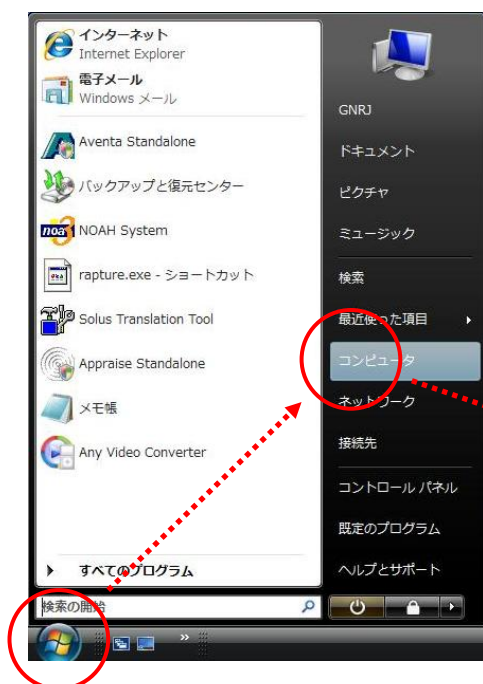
インターネット
Internet Explorer
電子メール
Windows メール
Aventa Standalone
バックアップと復元センター
noa NOAH System
rapture.exe - ショートカット
Solus Translation Tool
Appraise Standalone
メモ帳
Any Video Converter
すべてのプログラム
検索の開始

GNRJ
ドキュメント
ピクチャ
ミュージック
検索
最近使った項目
コンピュータ
ネットワーク
接続先
コントロール パネル
既定のプログラム
ヘルプとサポート